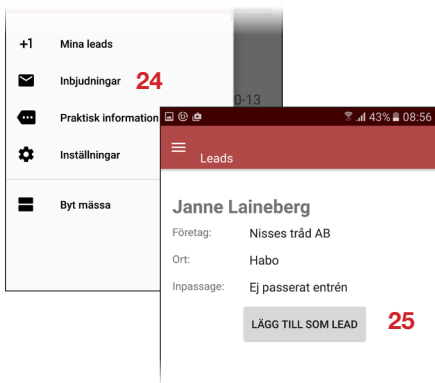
+1 Mina leads

Inbjudningar 24

Praktisk information

Inställningar

Byt mässa

0-13

43% 08:56

Leads

Janne Laineberg

Företag: Nisses tråd AB

Ort: Habo

Inpassage: Ej passerat entrén

LÄGG TILL SOM LEAD 25